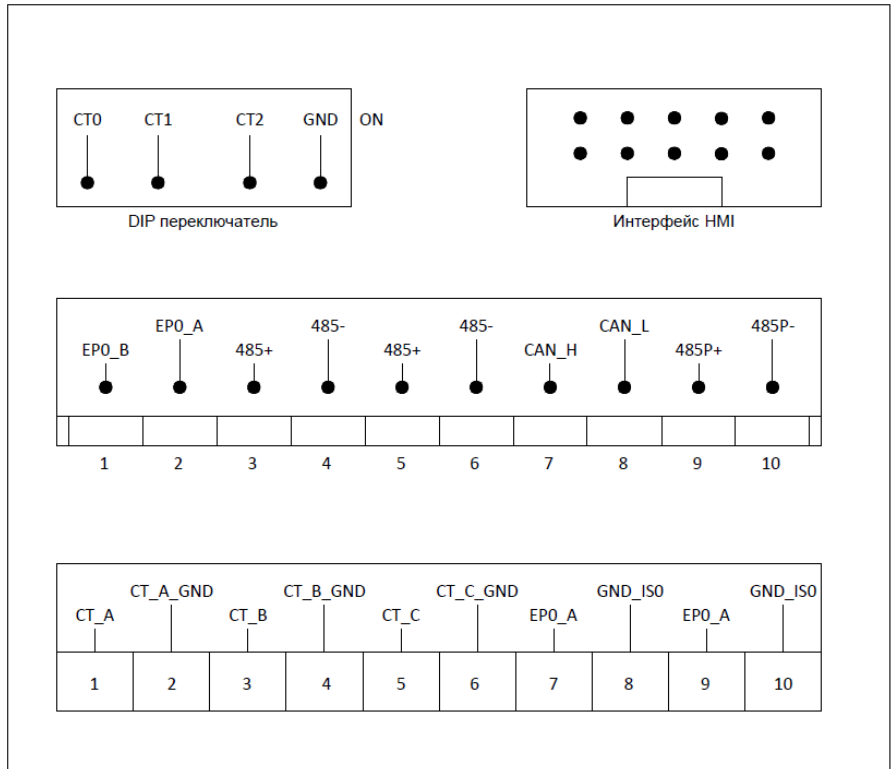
CT0 CT1 CT2 GND ON

DIP переключатель

Интерфейс HMI

EP0_B EP0_A 485+ 485- 485+ 485- CAN_H CAN_L 485P+ 485P-

1 2 3 4 5 6 7 8 9 10

CT_A CT_A_GND CT_B CT_B_GND CT_C CT_C_GND EP0_A GND_IS0 EP0_A GND_IS0

| 1 | 2 | 3 | 4 | 5 | 6 | 7 | 8 | 9 | 10 |
|---|---|---|---|---|---|---|---|---|---|